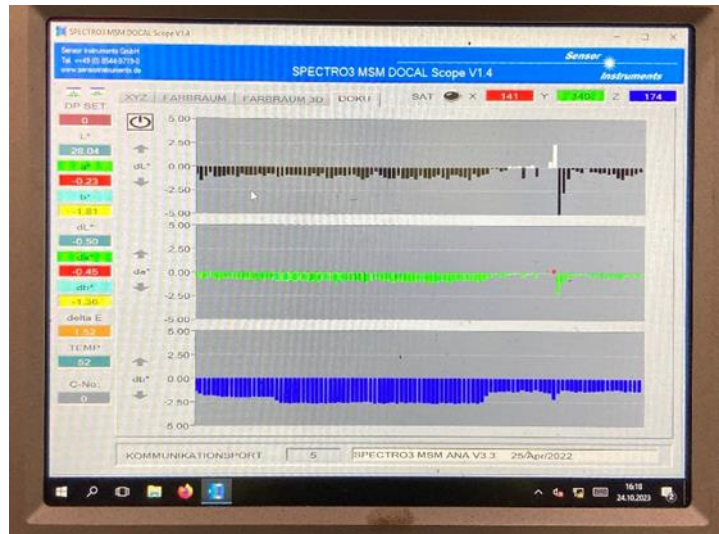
SPECTRO3 MSM DOCAL Scope V1.4

Sensor Instruments GmbH
Tel. ++49 (0) 8544 9719-0
www.sensorinstruments.de

SPECTRO3 MSM DOCAL Scope V1.4

Sensor Instruments

DP SET
0
L*
28.04
a*
-0.23
b*
-1.81
dL*
-0.50
da*
-0.45
db*
-1.30
delta E
1.52
TEMP
52
C-No.
0

XYZ | FARBRAUM | FARBRAUM 3D | DOKU

SAT X 141 Y 340 Z 174

5.00
2.50
dL* 0.00
-2.50
-5.00

5.00
2.50
da* 0.00
-2.50
-5.00

5.00
2.50
db* 0.00
-2.50
-5.00

KOMMUNIKATIONSPORT 5 SPECTRO3 MSM ANA V3.3 25/Apr/2022

16:18
24.10.2023